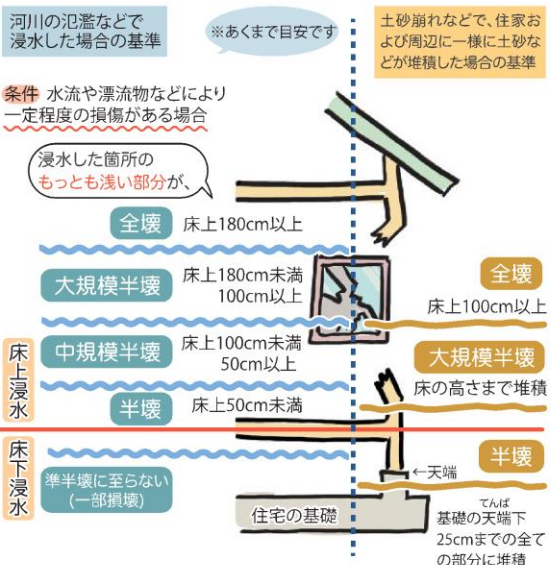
河川の氾濫などで浸水した場合の基準

※あくまで目安です

土砂崩れなどで、住家および周辺に一様に土砂などが堆積した場合の基準

条件 水流や漂流物などにより一定程度の損傷がある場合

浸水した箇所のもっとも浅い部分が、

全壊 床上180cm以上

大規模半壊 床上180cm未満 100cm以上

中規模半壊 床上100cm未満 50cm以上

半壊 床上50cm未満

床上浸水

床下浸水

準半壊に至らない (一部損壊)

住宅の基礎

全壊 床上100cm以上

大規模半壊 床の高さまで堆積

←天端

半壊 基礎の天端下25cmまでの全ての部分に堆積

てんば